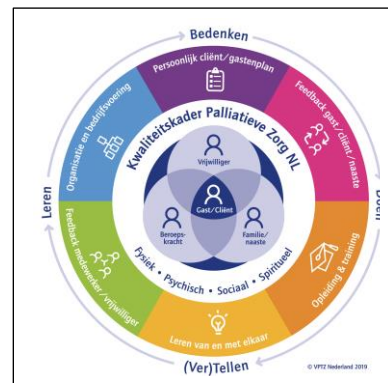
Bedenken

Persoonlijk cliënt/gastenplan

Feedback gast/cliënt/naaste

Doen

Opleiding & training

Leren van en met elkaar

(Ver)Tellen

Feedback medewerker/vrijwilliger

Leren

Organisatie en bedrijfsvoering

Kwaliteitskader Palliatieve Zorg NL

Vrijwilliger

Gast/Cliënt

Beroepskracht

Familie/naaste

Fysiek • Psychisch • Sociaal • Spiritueel

© VPTZ Nederland 2019